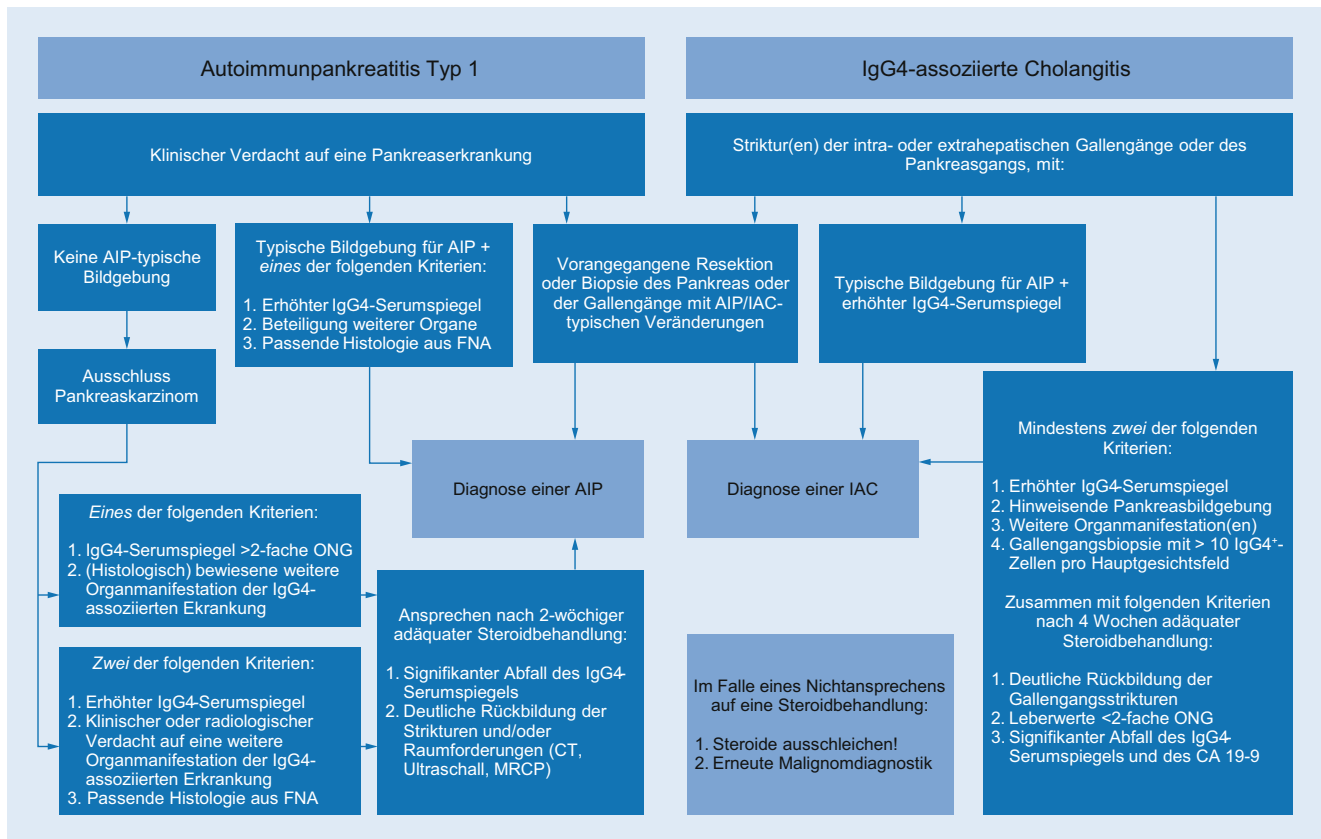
Autoimmunpankreatitis Typ 1

IgG4-assoziierte Cholangitis

Klinischer Verdacht auf eine Pankreaserkrankung

Striktur(en) der intra- oder extrahepatischen Gallengänge oder des Pankreasgangs, mit:

Keine AIP-typische Bildgebung

Ausschluss Pankreaskarzinom

Typische Bildgebung für AIP + *eines* der folgenden Kriterien:

1. Erhöhter IgG4-Serumspiegel
2. Beteiligung weiterer Organe
3. Passende Histologie aus FNA

Vorangegangene Resektion oder Biopsie des Pankreas oder der Gallengänge mit AIP/IAC-typischen Veränderungen

Typische Bildgebung für AIP + erhöhter IgG4-Serumspiegel

Mindestens *zwei* der folgenden Kriterien:

1. Erhöhter IgG4-Serumspiegel
2. Hinweisende Pankreasbildgebung
3. Weitere Organmanifestation(en)
4. Gallengangsbiopsie mit > 10 IgG4$^{+}$-Zellen pro Hauptgesichtsfeld

Zusammen mit folgenden Kriterien nach 4 Wochen adäquater Steroidbehandlung:

1. Deutliche Rückbildung der Gallengangsstrikturen
2. Leberwerte <2-fache ONG
3. Signifikanter Abfall des IgG4-Serumspiegels und des CA 19-9

Diagnose einer AIP

Diagnose einer IAC

*Eines* der folgenden Kriterien:

1. IgG4-Serumspiegel >2-fache ONG
2. (Histologisch) bewiesene weitere Organmanifestation der IgG4-assoziierten Ekrankung

*Zwei* der folgenden Kriterien:

1. Erhöhter IgG4-Serumspiegel
2. Klinischer oder radiologischer Verdacht auf eine weitere Organmanifestation der IgG4-assoziierten Erkrankung
3. Passende Histologie aus FNA

Ansprechen nach 2-wöchiger adäquater Steroidbehandlung:

1. Signifikanter Abfall des IgG4-Serumspiegels
2. Deutliche Rückbildung der Strikturen und/oder Raumforderungen (CT, Ultraschall, MRCP)

Im Falle eines Nichtansprechens auf eine Steroidbehandlung:

1. Steroide ausschleichen!
2. Erneute Malignomdiagnostik